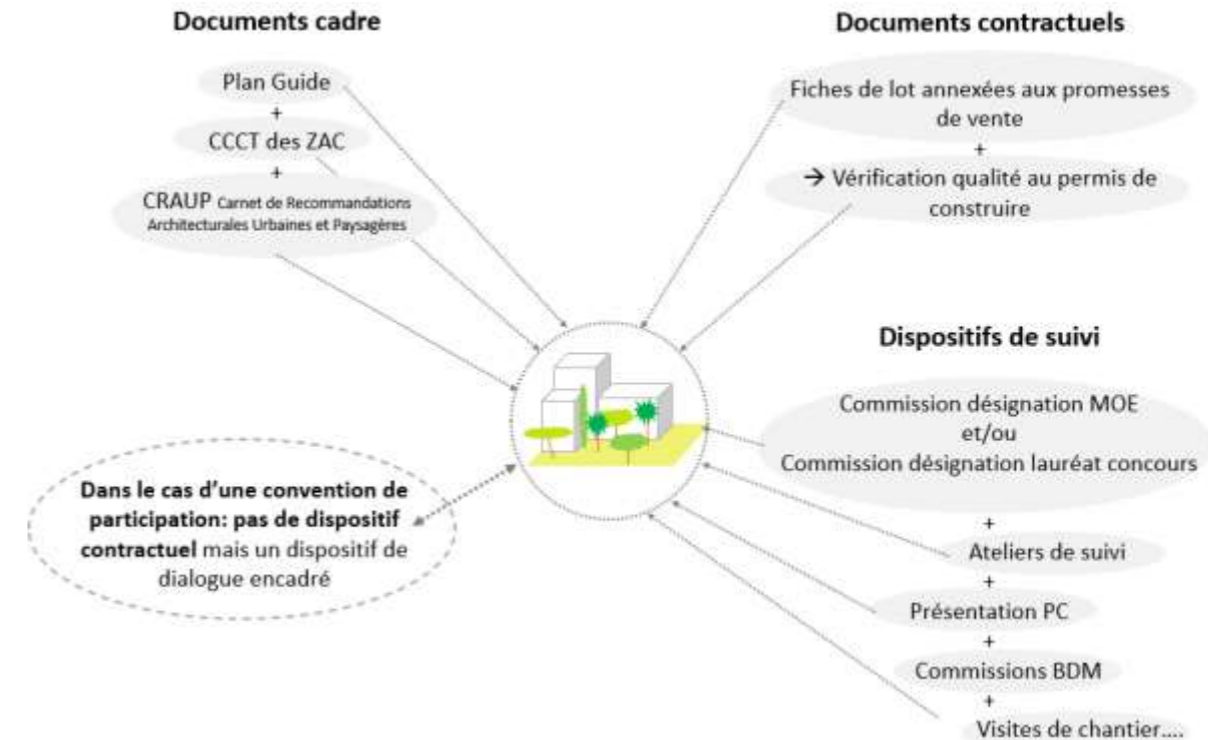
Documents cadre

Plan Guide
+
CCCT des ZAC
+
CRAUP Carnet de Recommandations Architecturales Urbaines et Paysagères

Documents contractuels

Fiches de lot annexées aux promesses de vente
+
→ Vérification qualité au permis de construire

Dispositifs de suivi

Commission désignation MOE
et/ou
Commission désignation lauréat concours
+
Ateliers de suivi
+
Présentation PC
+
Commissions BDM
+
Visites de chantier....

Dans le cas d'une convention de participation: pas de dispositif contractuel mais un dispositif de dialogue encadré